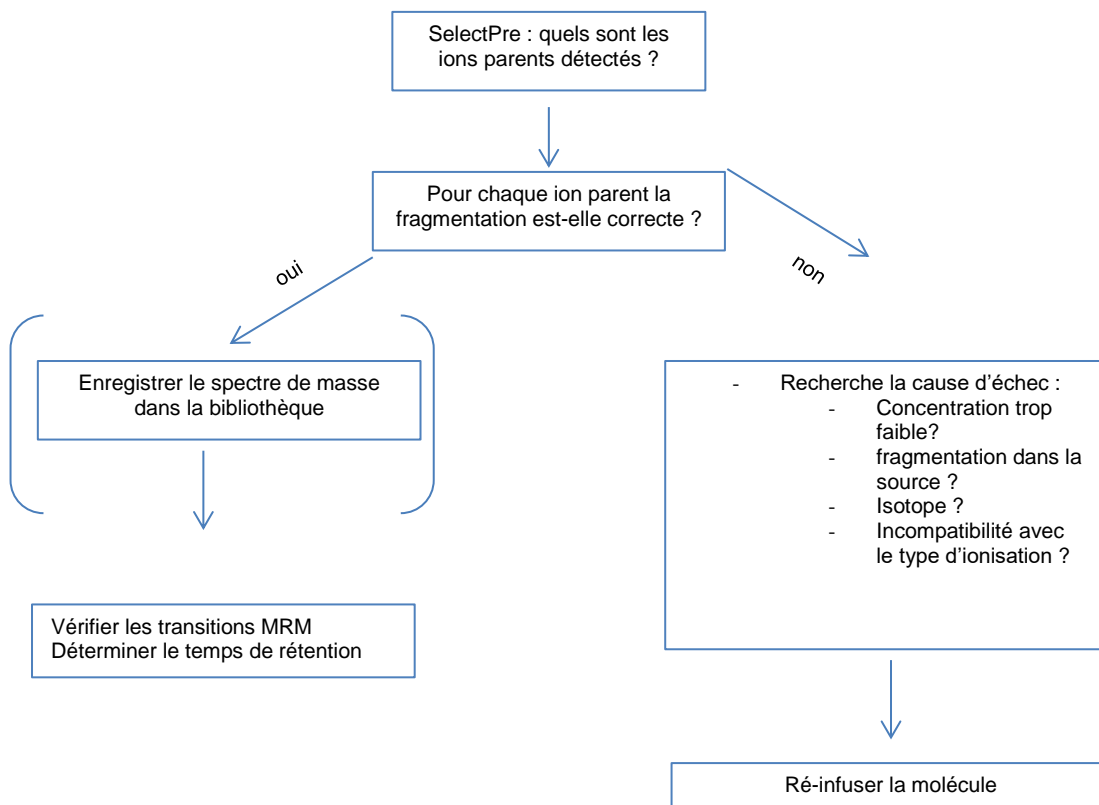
SelectPre : quels sont les ions parents détectés ?

Pour chaque ion parent la fragmentation est-elle correcte ?

oui

non

Enregistrer le spectre de masse dans la bibliothèque

Vérifier les transitions MRM
Déterminer le temps de rétention

- Recherche la cause d'échec :
  - Concentration trop faible?
  - fragmentation dans la source ?
  - Isotope ?
  - Incompatibilité avec le type d'ionisation ?

Ré-infuser la molécule